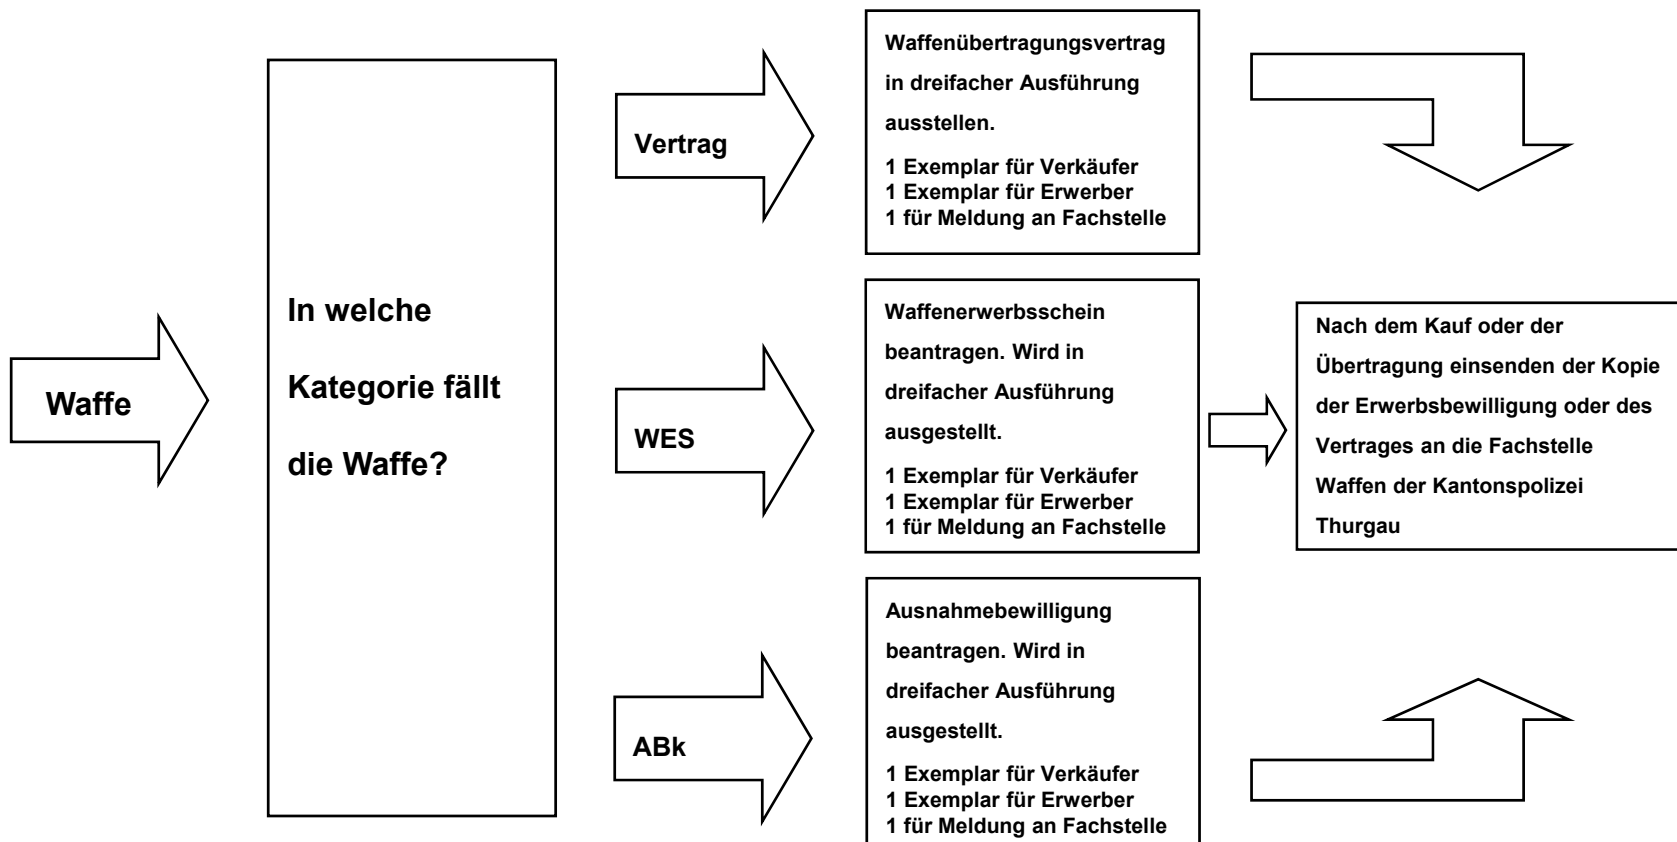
Waffe

In welche Kategorie fällt die Waffe?

Vertrag

Waffenübertragungsvertrag in dreifacher Ausführung ausstellen.

1 Exemplar für Verkäufer
1 Exemplar für Erwerber
1 für Meldung an Fachstelle

WES

Waffenerwerbsschein beantragen. Wird in dreifacher Ausführung ausgestellt.

1 Exemplar für Verkäufer
1 Exemplar für Erwerber
1 für Meldung an Fachstelle

ABk

Ausnahmebewilligung beantragen. Wird in dreifacher Ausführung ausgestellt.

1 Exemplar für Verkäufer
1 Exemplar für Erwerber
1 für Meldung an Fachstelle

Nach dem Kauf oder der Übertragung einsenden der Kopie der Erwerbsbewilligung oder des Vertrages an die Fachstelle Waffen der Kantonspolizei Thurgau